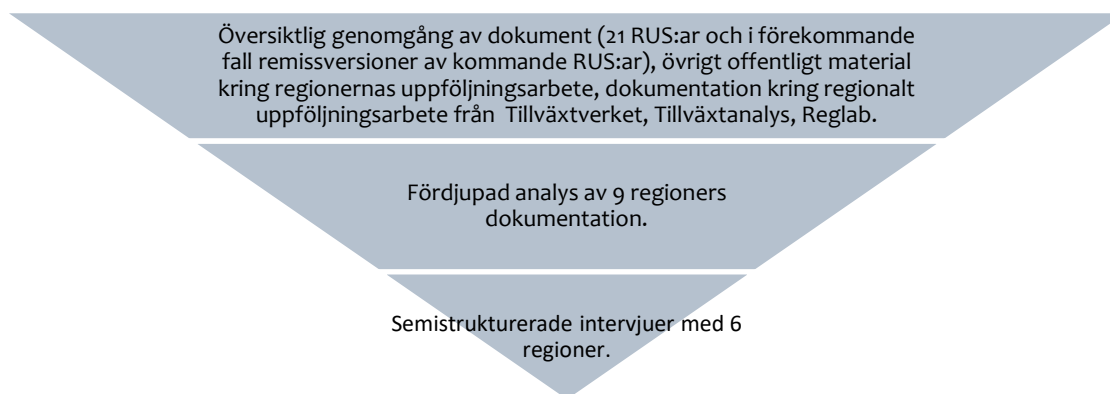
Översiktlig genomgång av dokument (21 RUS:ar och i förekommande fall remissversioner av kommande RUS:ar), övrigt offentligt material kring regionernas uppföljningsarbete, dokumentation kring regionalt uppföljningsarbete från Tillväxtverket, Tillväxtanalys, Reglab.

Fördjupad analys av 9 regioners dokumentation.

Semistrukturerade intervjuer med 6 regioner.